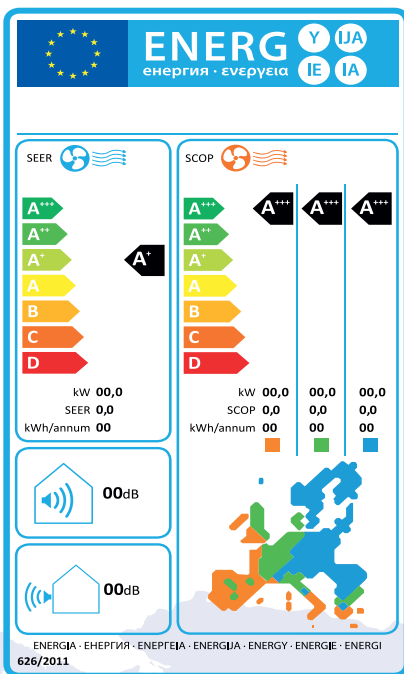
ENERG Y IJA
енергия · ενεργεια IE IA

SEER

A+++
A++
A+
A
B
C
D

A+

kW 00,0
SEER 0,0
kWh/annum 00

SCOP

A+++
A++
A+
A
B
C
D

A+++ A+++ A+++

| | | | |
|---|---|---|---|
| kW | 00,0 | 00,0 | 00,0 |
| SCOP | 0,0 | 0,0 | 0,0 |
| kWh/annum | 00 | 00 | 00 |

00dB

00dB

ENERGIJA · ЕНЕРГИЯ · ΕΝΕΡΓΕΙΑ · ENERGIJA · ENERGY · ENERGIE · ENERGI
626/2011